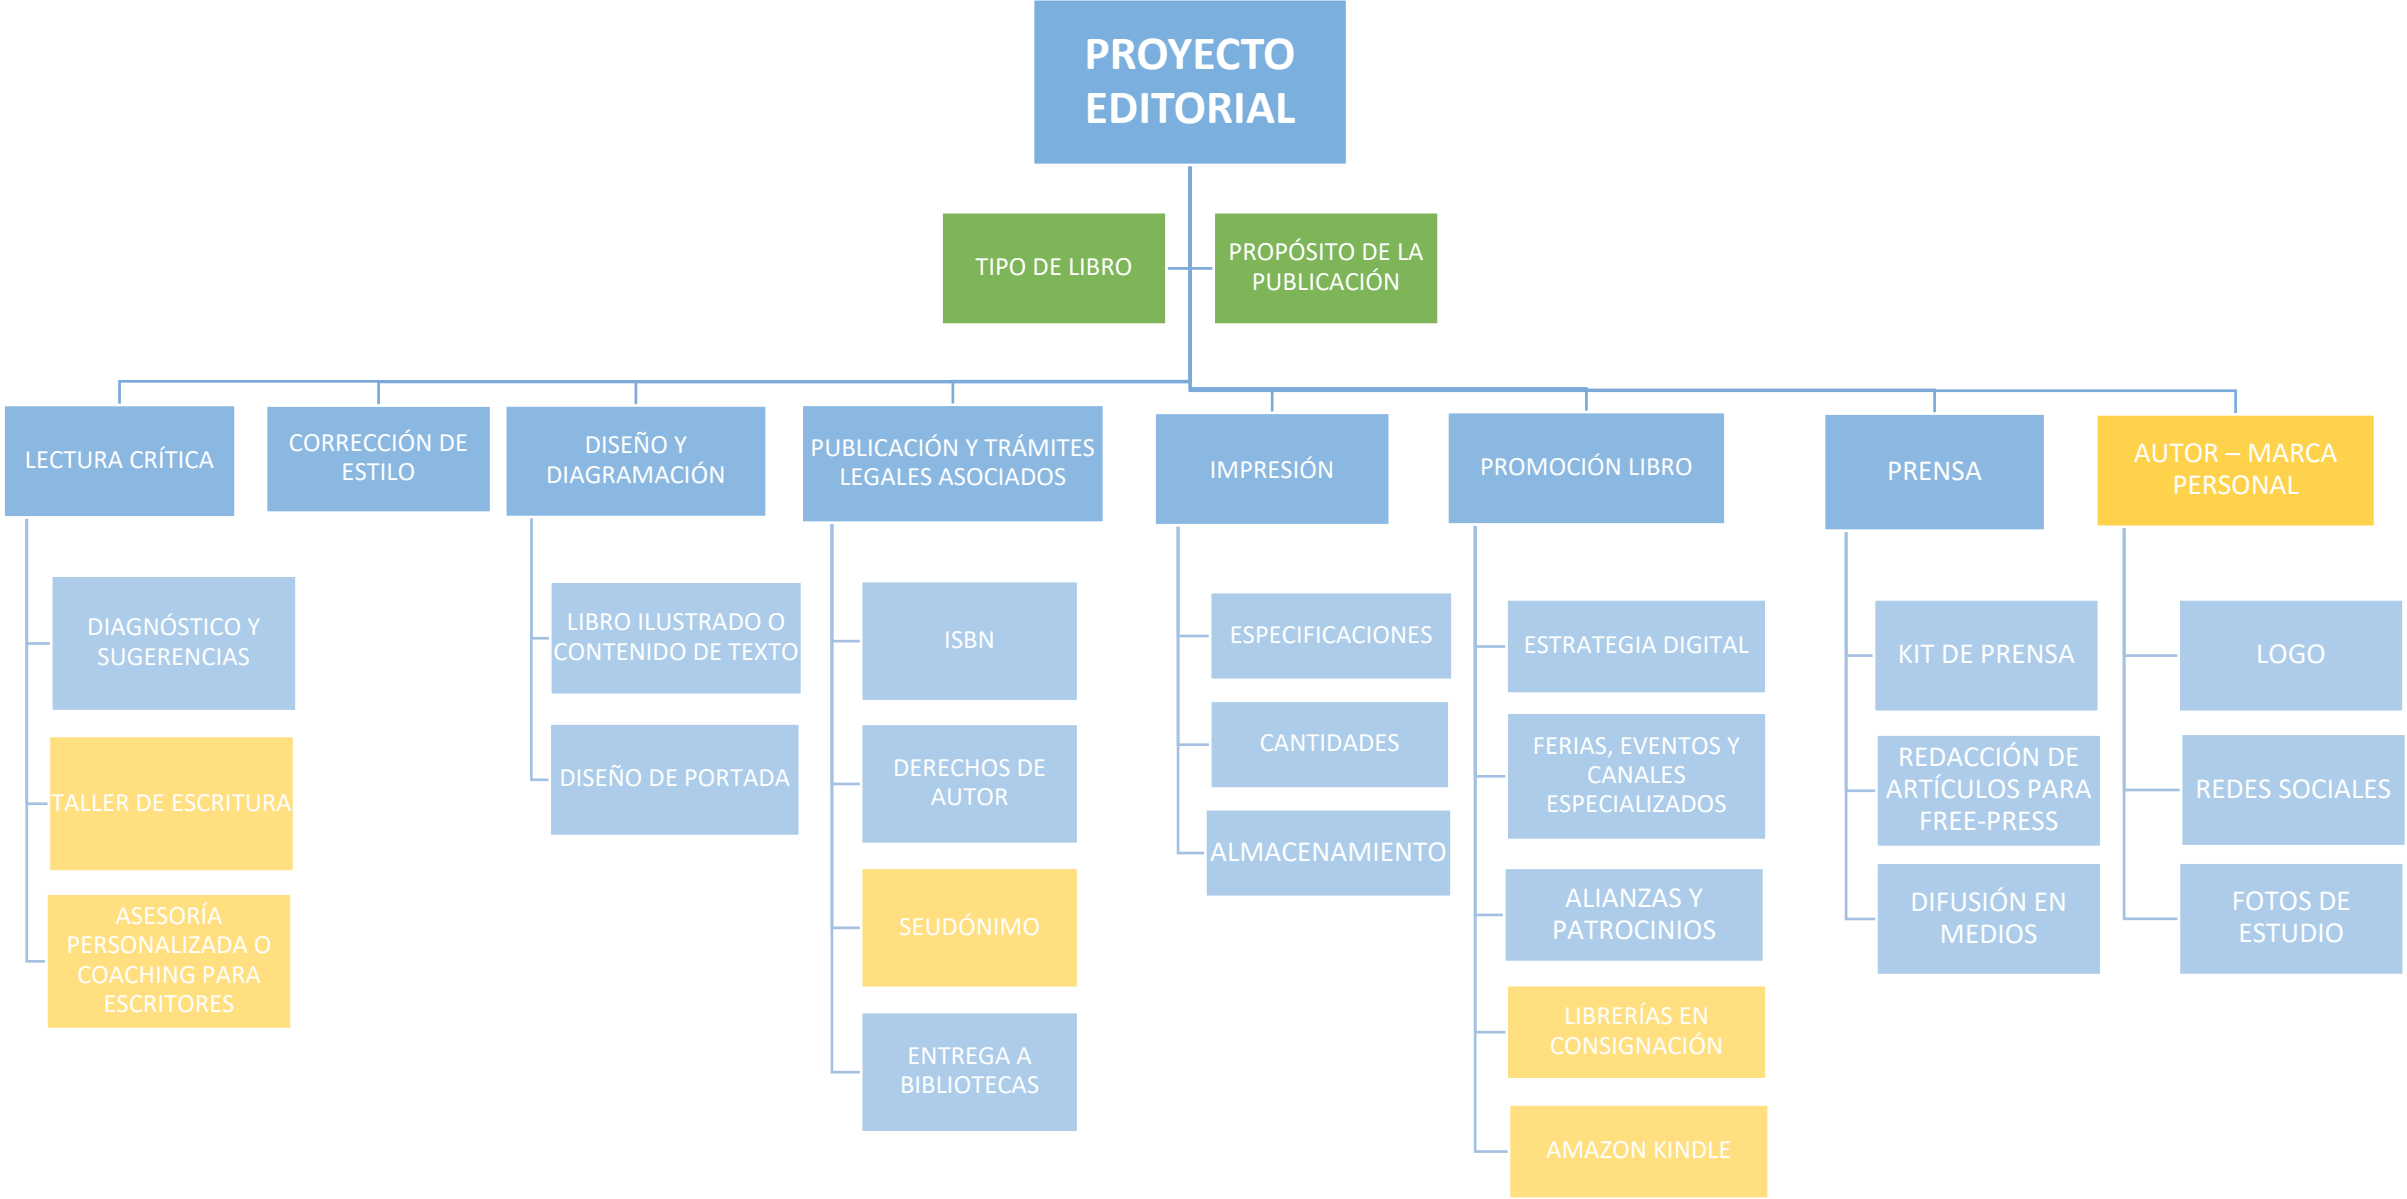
PROYECTO EDITORIAL

TIPO DE LIBRO

PROPÓSITO DE LA PUBLICACIÓN

LECTURA CRÍTICA

DIAGNÓSTICO Y SUGERENCIAS

TALLER DE ESCRITURA

ASESORÍA PERSONALIZADA O COACHING PARA ESCRITORES

CORRECCIÓN DE ESTILO

DISEÑO Y DIAGRAMACIÓN

LIBRO ILUSTRADO O CONTENIDO DE TEXTO

DISEÑO DE PORTADA

PUBLICACIÓN Y TRÁMITES LEGALES ASOCIADOS

ISBN

DERECHOS DE AUTOR

SEUDÓNIMO

ENTREGA A BIBLIOTECAS

IMPRESIÓN

ESPECIFICACIONES

CANTIDADES

ALMACENAMIENTO

PROMOCIÓN LIBRO

ESTRATEGIA DIGITAL

FERIAS, EVENTOS Y CANALES ESPECIALIZADOS

ALIANZAS Y PATROCINIOS

LIBRERÍAS EN CONSIGNACIÓN

AMAZON KINDLE

PRENSA

KIT DE PRENSA

REDACCIÓN DE ARTÍCULOS PARA FREE-PRESS

DIFUSIÓN EN MEDIOS

AUTOR – MARCA PERSONAL

LOGO

REDES SOCIALES

FOTOS DE ESTUDIO